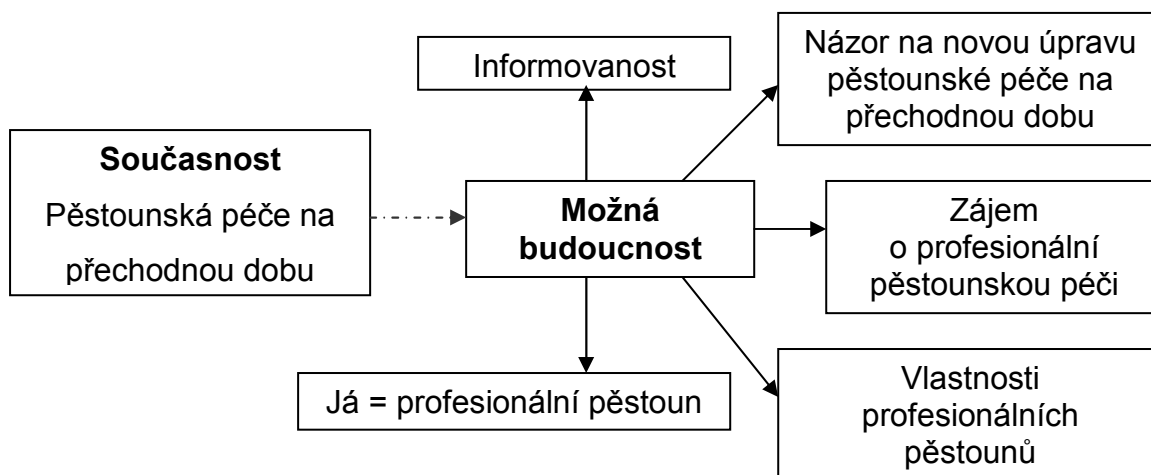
Informovanost

Názor na novou úpravu pěstounské péče na přechodnou dobu

Současnost
Pěstounská péče na přechodnou dobu

Možná budoucnost

Zájem o profesionální pěstounskou péči

Já = profesionální pěstoun

Vlastnosti profesionálních pěstounů